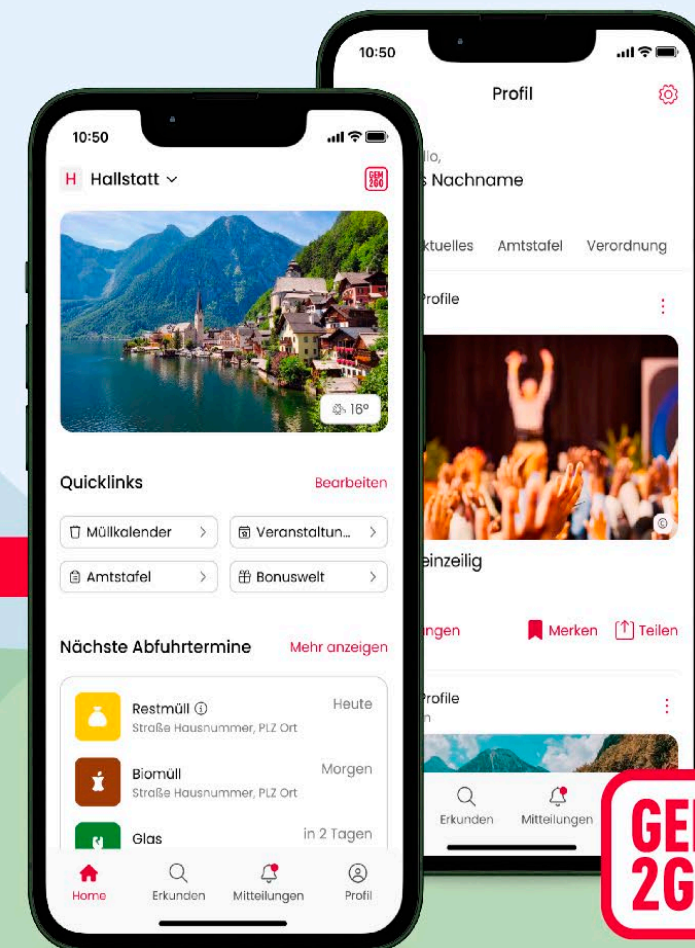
10:50

Profil

llo,
s Nachname

ktuelles Amtstafel Verordnung

Profile

einzeilig

ngen Merken Teilen

Profile
n

Erkunden Mitteilungen

10:50

H Hallstatt

GEM 2GO

16°

Quicklinks Bearbeiten

Müllkalender

Veranstaltun...

Amtstafel

Bonuswelt

Nächste Abfuhrtermine Mehr anzeigen

Restmüll
Straße Hausnummer, PLZ Ort
Heute

Biomüll
Straße Hausnummer, PLZ Ort
Morgen

Glas
in 2 Tagen

Home Erkunden Mitteilungen Profil

GE
2G